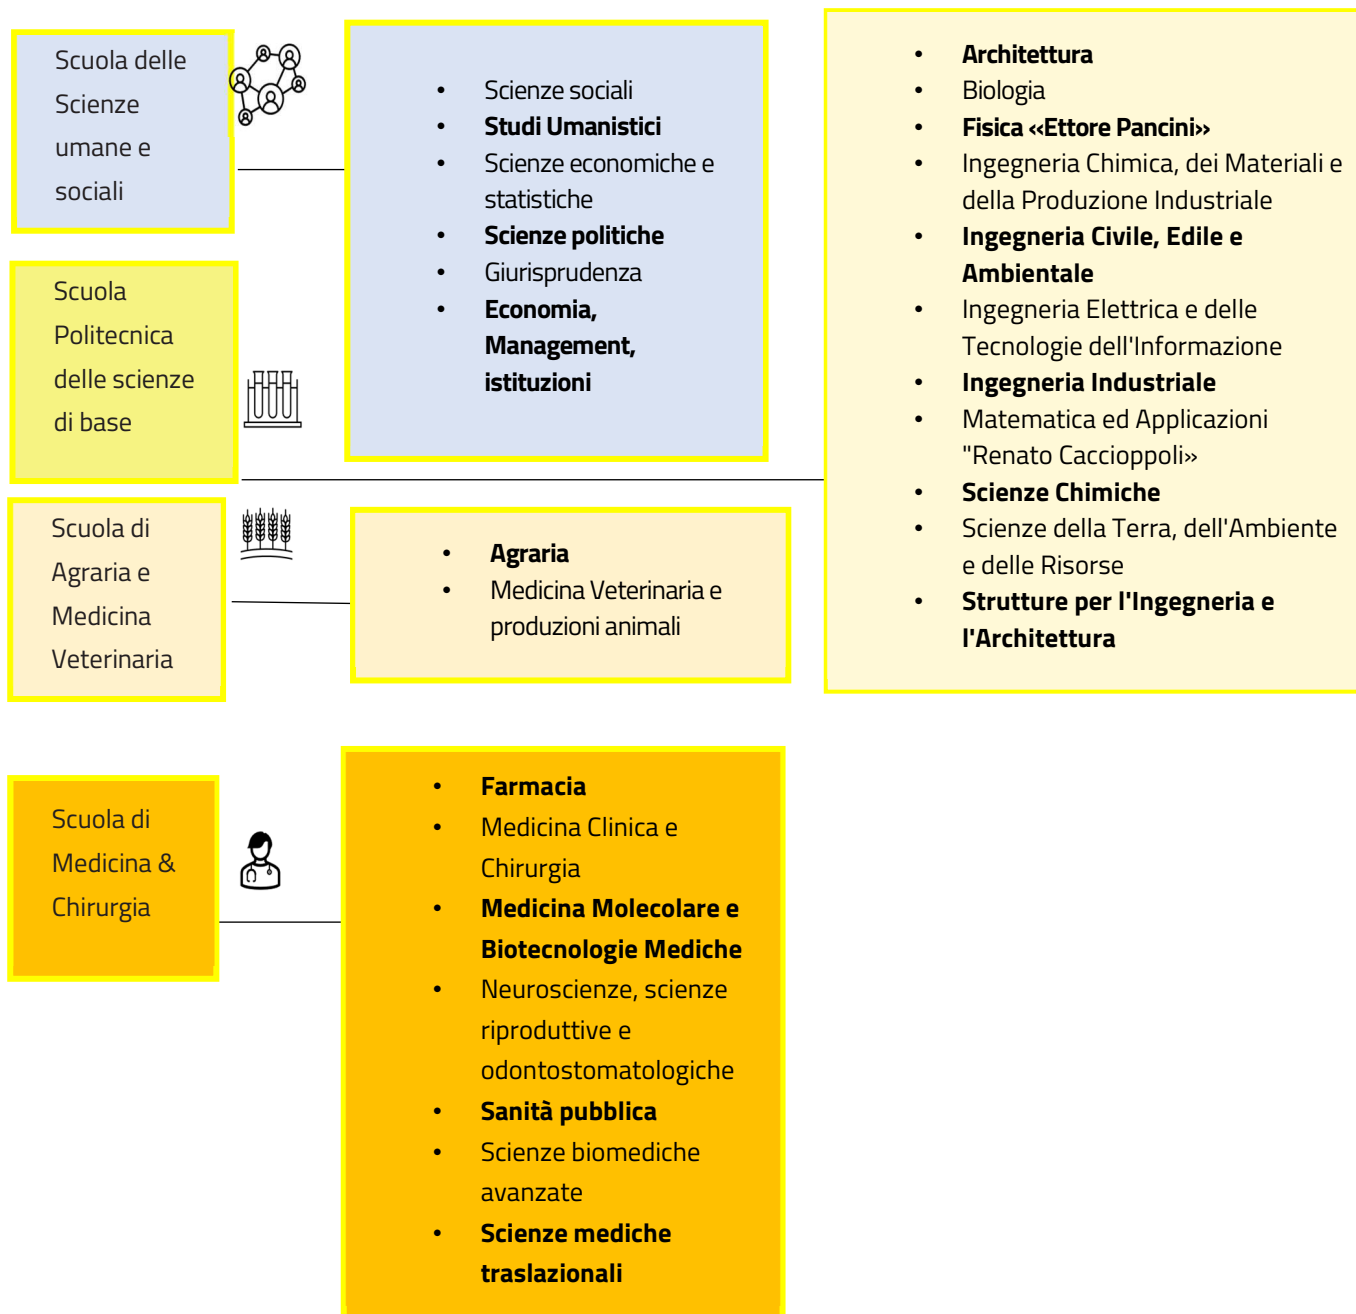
Scuola delle Scienze umane e sociali

- Scienze sociali
- Studi Umanistici
- Scienze economiche e statistiche
- Scienze politiche
- Giurisprudenza
- Economia, Management, istituzioni

- Architettura
- Biologia
- Fisica «Ettore Pancini»
- Ingegneria Chimica, dei Materiali e della Produzione Industriale
- Ingegneria Civile, Edile e Ambientale
- Ingegneria Elettrica e delle Tecnologie dell'Informazione
- Ingegneria Industriale
- Matematica ed Applicazioni "Renato Caccioppoli»
- Scienze Chimiche
- Scienze della Terra, dell'Ambiente e delle Risorse
- Strutture per l'Ingegneria e l'Architettura

Scuola Politecnica delle scienze di base

Scuola di Agraria e Medicina Veterinaria

- Agraria
- Medicina Veterinaria e produzioni animali

Scuola di Medicina & Chirurgia

- Farmacia
- Medicina Clinica e Chirurgia
- Medicina Molecolare e Biotecnologie Mediche
- Neuroscienze, scienze riproduttive e odontostomatologiche
- Sanità pubblica
- Scienze biomediche avanzate
- Scienze mediche traslazionali